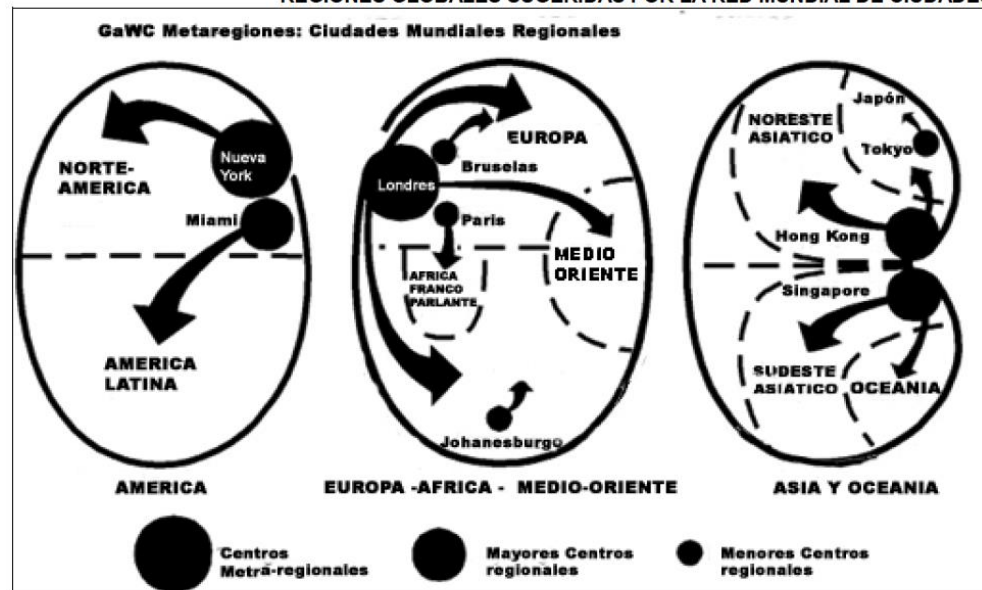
REGIONES GLOBALES SUGERIDAS POR LA RED MUNDIAL DE CIUDADES

GaWC Metaregiones: Ciudades Mundiales Regionales

Nueva York

NORTE-AMERICA

Miami

AMERICA LATINA

EUROPA

Bruselas

Londres

Paris

MEDIO ORIENTE

AFRICA FRANCO PARLANTE

Johanesburgo

NORESTE ASIATICO

Japón

Tokyo

Hong Kong

Singapore

SUDESTE ASIATICO

OCEANIA

AMERICA

EUROPA -AFRICA - MEDIO-ORIENTE

ASIA Y OCEANIA

Centros Metra-regionales

Mayores Centros regionales

Menores Centros regionales